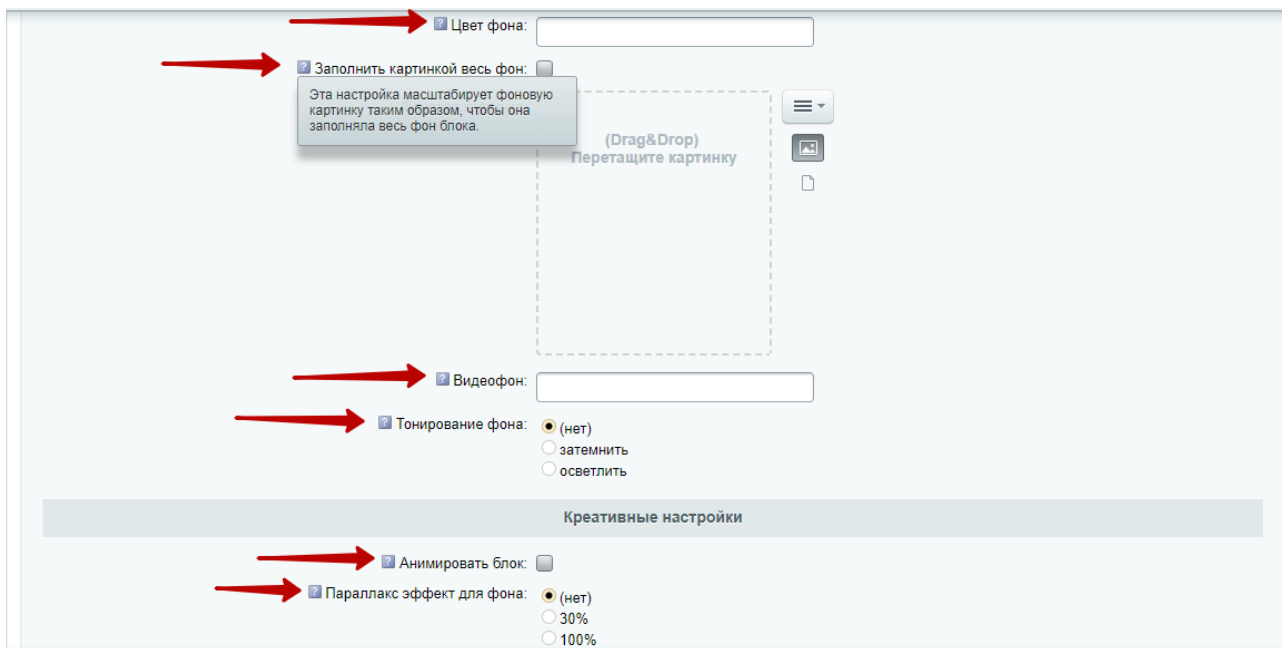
? Цвет фона:

? Заполнить картинкой весь фон:

Эта настройка масштабирует фоновую картинку таким образом, чтобы она заполняла весь фон блока.

(Drag&Drop)
Перетащите картинку

? Видеофон:

? Тонирование фона:
(нет)
затемнить
осветлить

Креативные настройки

? Анимировать блок:

? Параллакс эффект для фона:
(нет)
30%
100%